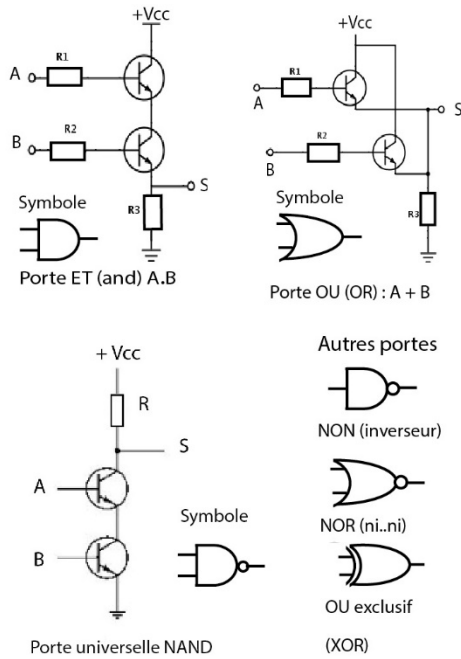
+Vcc
R1
A
R2
B
S
R3
Symbole
Porte ET (and) A.B

+Vcc
R1
A
R2
B
S
R3
Symbole
Porte OU (OR) : A + B

+ Vcc
R
S
A
B
Symbole
Porte universelle NAND

Autres portes
NON (inverseur)
NOR (ni..ni)
OU exclusif
(XOR)